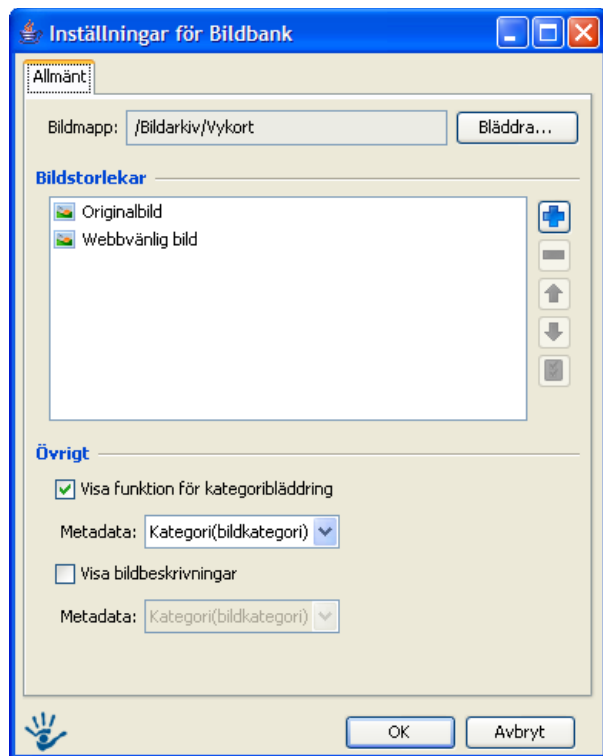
Inställningar för Bildbank

Allmänt

Bildmapp: /Bildarkiv/Vykort

Bläddra...

Bildstorlekar

Originalbild

Webbvänlig bild

Övrigt

Visa funktion för kategoribläddring

Metadata: Kategori(bildkategori)

Visa bildbeskrivningar

Metadata: Kategori(bildkategori)

OK

Avbryt